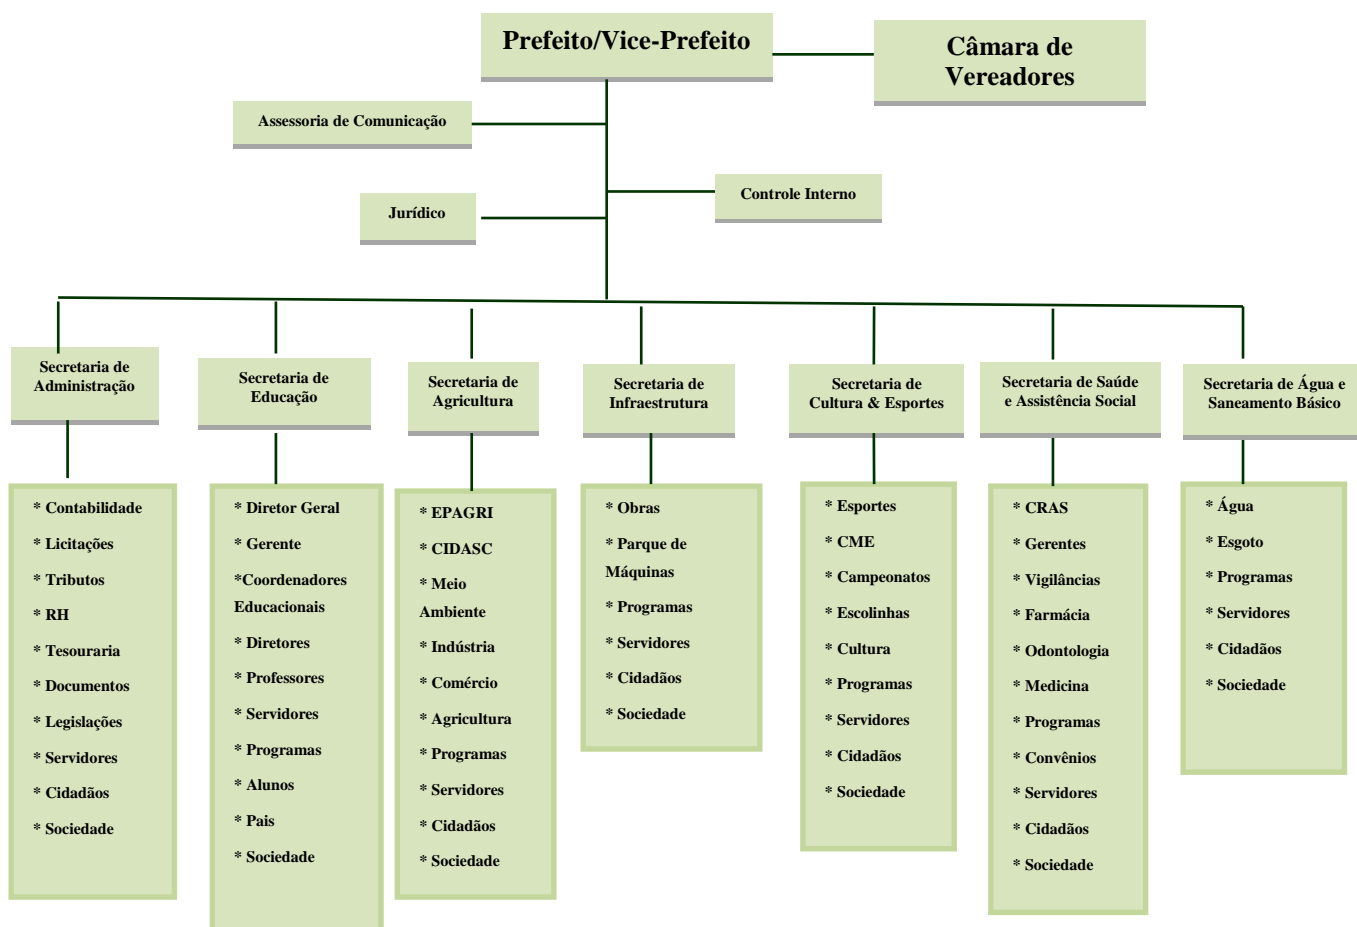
Prefeito/Vice-Prefeito

Câmara de Vereadores

Assessoria de Comunicação

Controle Interno

Jurídico

Secretaria de Administração

* Contabilidade
* Licitações
* Tributos
* RH
* Tesouraria
* Documentos
* Legislações
* Servidores
* Cidadãos
* Sociedade

Secretaria de Educação

* Diretor Geral
* Gerente
*Coordenadores Educacionais
* Diretores
* Professores
* Servidores
* Programas
* Alunos
* Pais
* Sociedade

Secretaria de Agricultura

* EPAGRI
* CIDASC
* Meio Ambiente
* Indústria
* Comércio
* Agricultura
* Programas
* Servidores
* Cidadãos
* Sociedade

Secretaria de Infraestrutura

* Obras
* Parque de Máquinas
* Programas
* Servidores
* Cidadãos
* Sociedade

Secretaria de Cultura & Esportes

* Esportes
* CME
* Campeonatos
* Escolinhas
* Cultura
* Programas
* Servidores
* Cidadãos
* Sociedade

Secretaria de Saúde e Assistência Social

* CRAS
* Gerentes
* Vigilâncias
* Farmácia
* Odontologia
* Medicina
* Programas
* Convênios
* Servidores
* Cidadãos
* Sociedade

Secretaria de Água e Saneamento Básico

* Água
* Esgoto
* Programas
* Servidores
* Cidadãos
* Sociedade